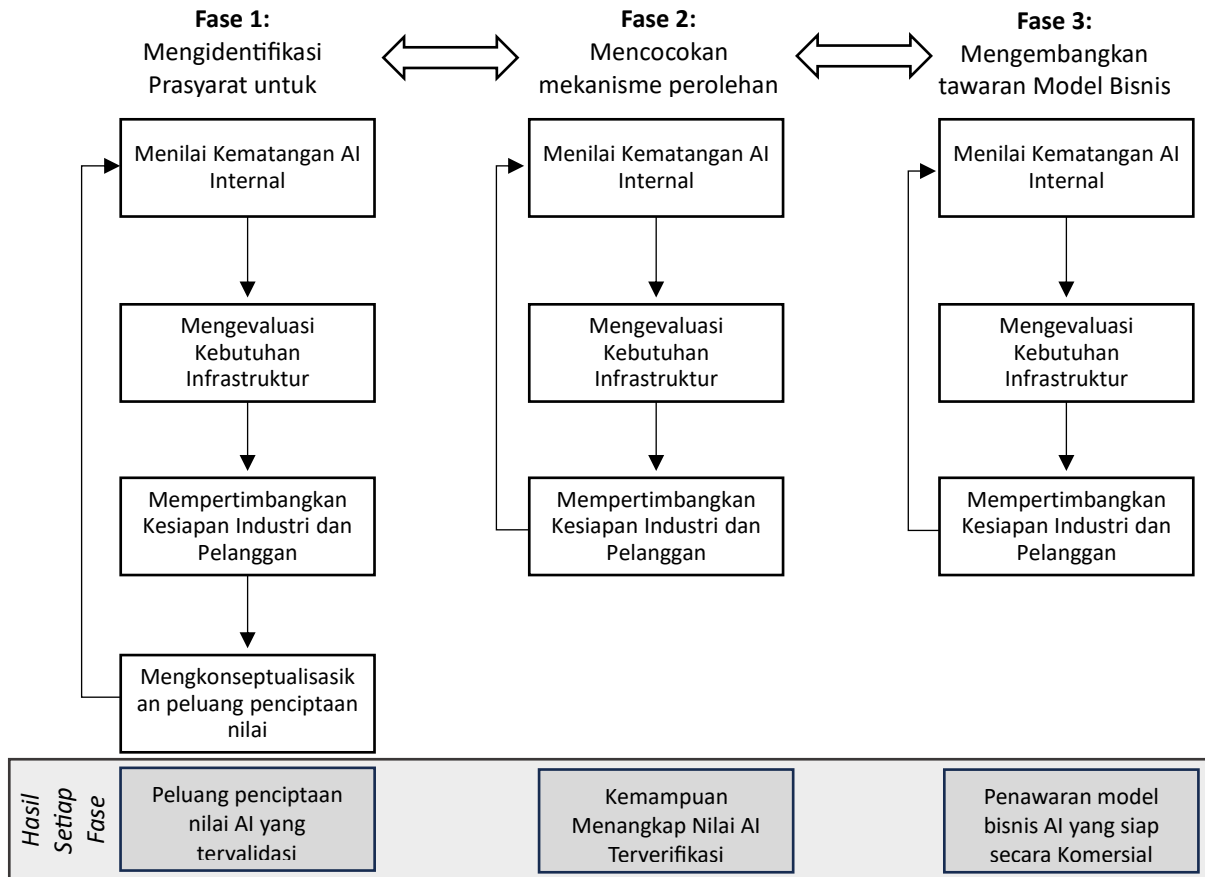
**Fase 1:**
Mengidentifikasi Prasyarat untuk

**Fase 2:**
Mencocokan mekanisme perolehan

**Fase 3:**
Mengembangkan tawaran Model Bisnis

Menilai Kematangan AI Internal

Mengevaluasi Kebutuhan Infrastruktur

Mempertimbangkan Kesiapan Industri dan Pelanggan

Mengkonseptualisasikan peluang penciptaan nilai

Menilai Kematangan AI Internal

Mengevaluasi Kebutuhan Infrastruktur

Mempertimbangkan Kesiapan Industri dan Pelanggan

Menilai Kematangan AI Internal

Mengevaluasi Kebutuhan Infrastruktur

Mempertimbangkan Kesiapan Industri dan Pelanggan

*Hasil Setiap Fase*

Peluang penciptaan nilai AI yang tervalidasi

Kemampuan Menangkap Nilai AI Terverifikasi

Penawaran model bisnis AI yang siap secara Komersial